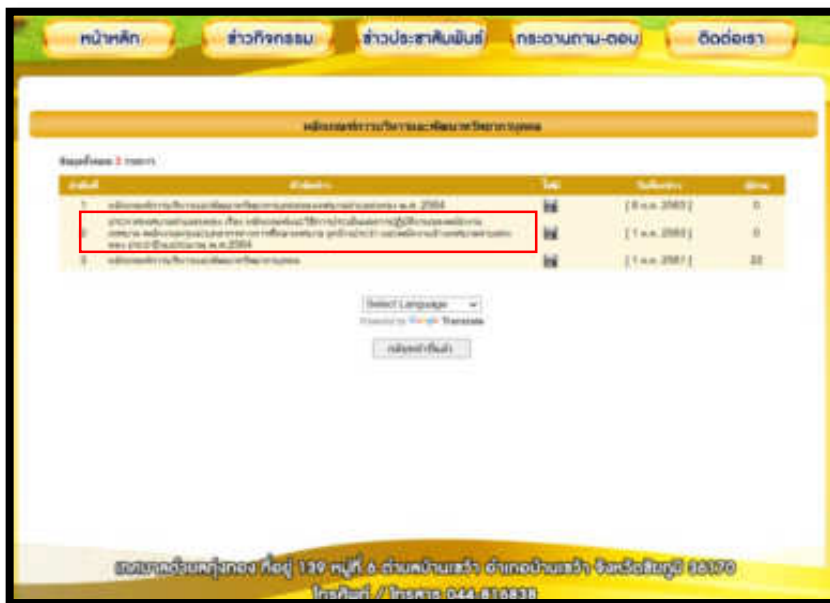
หน้าหลัก | ข่าวกิจกรรม | ข่าวประชาสัมพันธ์ | กระดานถาม-ตอบ | ติดต่อเรา

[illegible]

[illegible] 3 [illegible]

| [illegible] | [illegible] | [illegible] | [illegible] | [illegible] |
|---|---|---|---|---|
| 1 | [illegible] พ.ศ. 2564 | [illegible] | [ 8 ส.ค. 2563 ] | 0 |
| 2 | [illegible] พ.ศ.2564 | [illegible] | [ 1 ส.ค. 2563 ] | 0 |
| 3 | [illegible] | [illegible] | [ 1 ส.ค. 2561 ] | 22 |

Select Language
Powered by Google Translate

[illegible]

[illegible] ที่อยู่ 139 หมู่ที่ 6 ตำบลบ้านเขว้า อำเภอบ้านเขว้า จังหวัดชัยภูมิ 36170
โทรศัพท์ / โทรสาร 044 816838